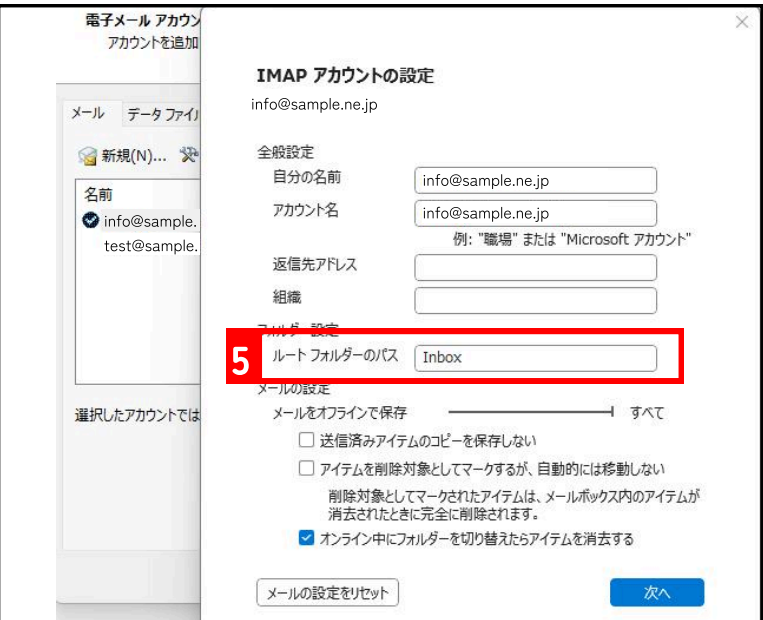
電子メール アカウン
アカウントを追加

メール　データ ファイ

新規(N)...

名前
info@sample.
test@sample.

選択したアカウントでは

×

IMAP アカウントの設定

info@sample.ne.jp

全般設定
自分の名前 info@sample.ne.jp
アカウント名 info@sample.ne.jp
例: "職場" または "Microsoft アカウント"
返信先アドレス
組織

フォルダー設定
5
ルート フォルダーのパス Inbox

メールの設定
メールをオフラインで保存　すべて

送信済みアイテムのコピーを保存しない

アイテムを削除対象としてマークするが、自動的には移動しない
削除対象としてマークされたアイテムは、メールボックス内のアイテムが消去されたときに完全に削除されます。

オンライン中にフォルダーを切り替えたらアイテムを消去する

メールの設定をリセット

次へ